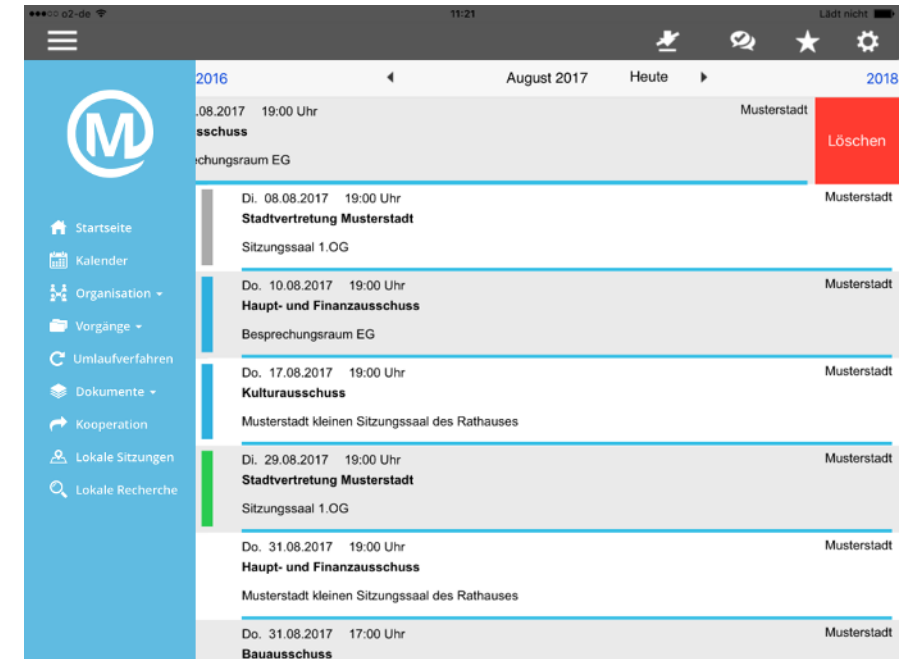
●●●○○ o2-de
11:21
Lädt nicht

2016
August 2017
Heute
2018

.08.2017 19:00 Uhr
Musterstadt
sschuss
echungsraum EG
Löschen

Startseite
Kalender
Organisation
Vorgänge
Umlaufverfahren
Dokumente
Kooperation
Lokale Sitzungen
Lokale Recherche

Di. 08.08.2017 19:00 Uhr
Musterstadt
Stadtvertretung Musterstadt
Sitzungssaal 1.OG

Do. 10.08.2017 19:00 Uhr
Musterstadt
Haupt- und Finanzausschuss
Besprechungsraum EG

Do. 17.08.2017 19:00 Uhr
Musterstadt
Kulturausschuss
Musterstadt kleinen Sitzungssaal des Rathauses

Di. 29.08.2017 19:00 Uhr
Musterstadt
Stadtvertretung Musterstadt
Sitzungssaal 1.OG

Do. 31.08.2017 19:00 Uhr
Musterstadt
Haupt- und Finanzausschuss
Musterstadt kleinen Sitzungssaal des Rathauses

Do. 31.08.2017 17:00 Uhr
Musterstadt
Bauausschuss